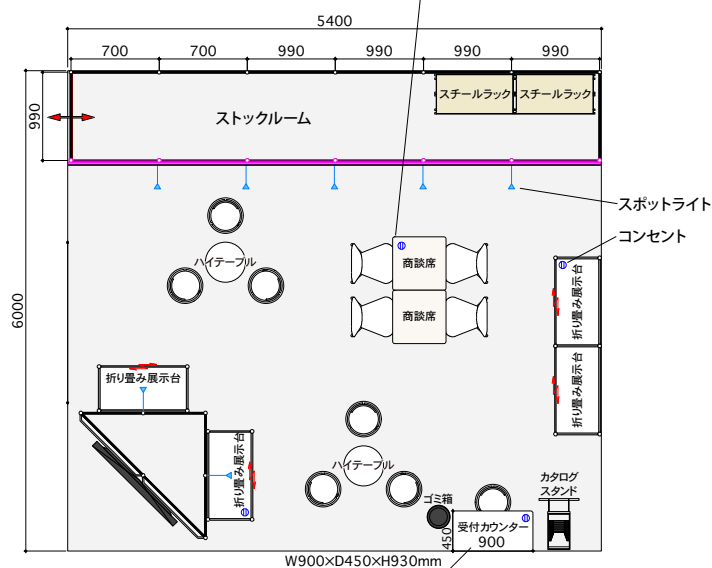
5400
700
700
990
990
990
990
990
ストックルーム
スチールラック
スチールラック
スポットライト
コンセント
6000
ハイテーブル
商談席
商談席
折り畳み展示台
折り畳み展示台
折り畳み展示台
折り畳み展示台
ハイテーブル
ゴミ箱
カタログスタンド
450
受付カウンター
900
W900×D450×H930mm